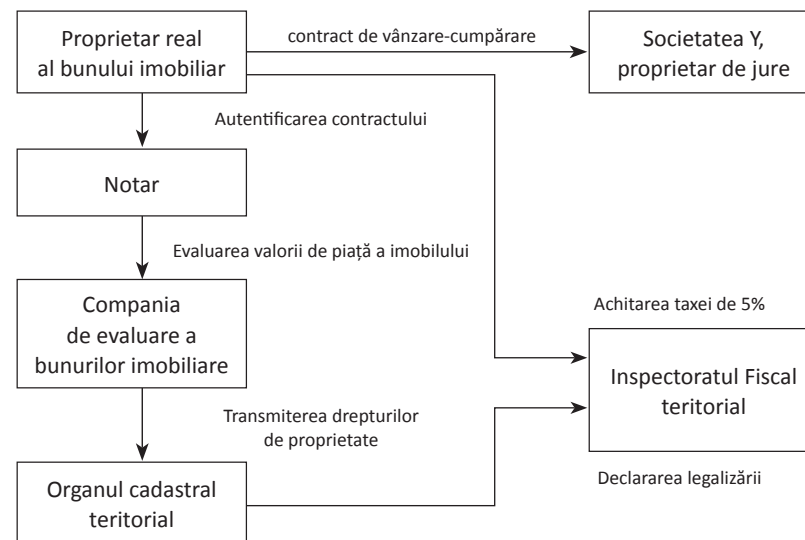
Proprietar real al bunului imobiliar

contract de vânzare-cumpărare

Societatea Y, proprietar de jure

Autentificarea contractului

Notar

Evaluarea valorii de piață a imobilului

Compania de evaluare a bunurilor imobiliare

Achitarea taxei de 5%

Inspectoratul Fiscal teritorial

Transmiterea drepturilor de proprietate

Organul cadastral teritorial

Declararea legalizării